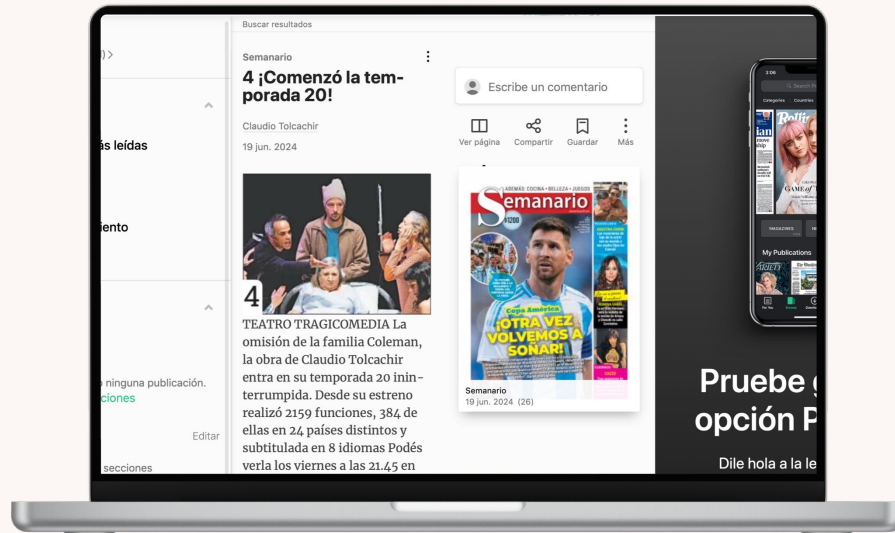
Buscar resultados

))>

ás leídas

iento

o ninguna publicación.
ciones

Editar

secciones

Semanario

4 ¡Comenzó la temporada 20!

Claudio Tolcachir

19 jun. 2024

4

TEATRO TRAGICOMEDIA La omisión de la familia Coleman, la obra de Claudio Tolcachir entra en su temporada 20 ininterrumpida. Desde su estreno realizó 2159 funciones, 384 de ellas en 24 países distintos y subtitulada en 8 idiomas Podés verla los viernes a las 21.45 en

Escribe un comentario

Ver página

Compartir

Guardar

Más

ADEMÁS: COCINA • BELLEZA • JUEGOS

Semanario

#1200

Copa América

¡OTRA VEZ VOLVEMOS A SOÑAR!

Semanario

19 jun. 2024 (26)

2:06

Search P

Categories

Countries

MAGAZINES

My Publications

For You

Pruebe g
opción P

Dile hola a la le